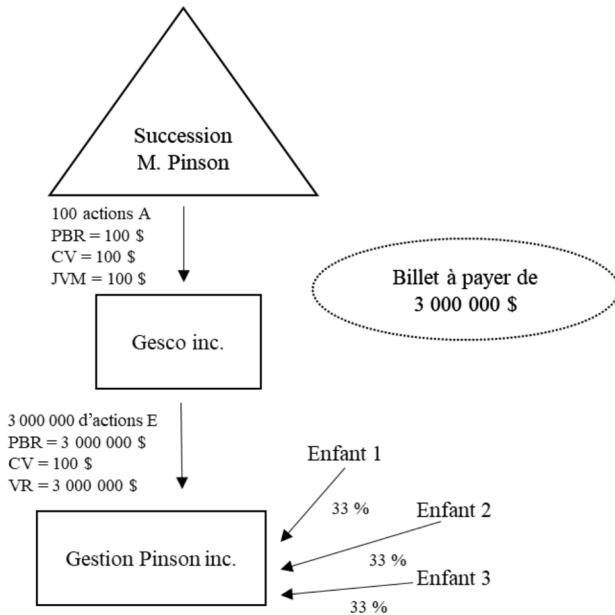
Succession
M. Pinson

100 actions A
PBR = 100 $
CV = 100 $
JVM = 100 $

Billet à payer de
3 000 000 $

Gesco inc.

3 000 000 d'actions E
PBR = 3 000 000 $
CV = 100 $
VR = 3 000 000 $

Enfant 1

33 %

Enfant 2

33 %

Enfant 3

33 %

Gestion Pinson inc.